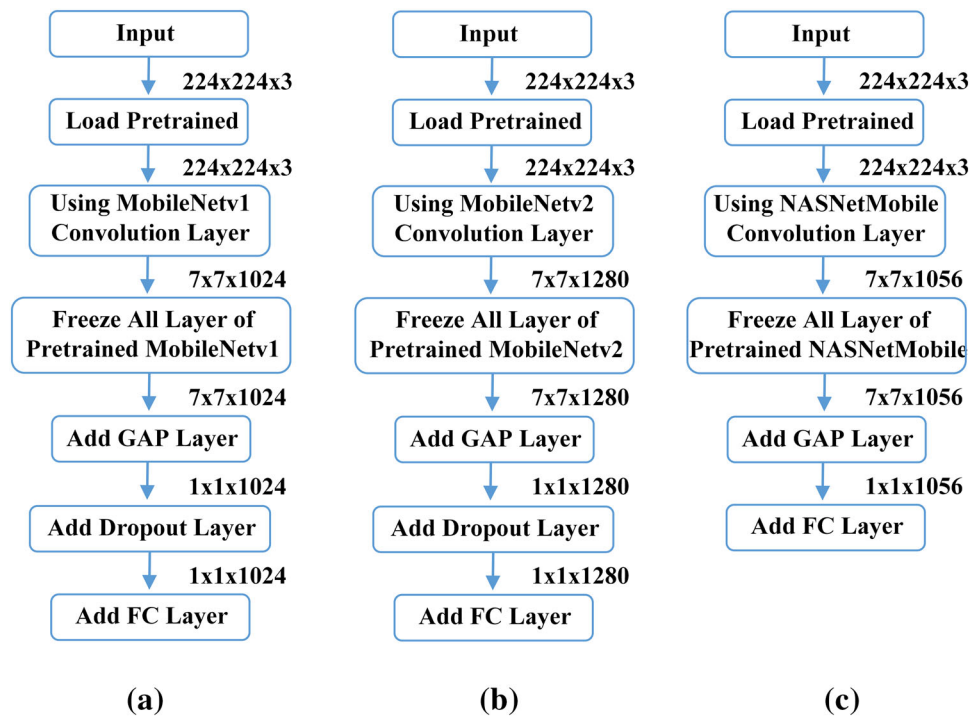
Input

224x224x3

Load Pretrained

224x224x3

Using MobileNetv1 Convolution Layer

7x7x1024

Freeze All Layer of Pretrained MobileNetv1

7x7x1024

Add GAP Layer

1x1x1024

Add Dropout Layer

1x1x1024

Add FC Layer

(a)

Input

224x224x3

Load Pretrained

224x224x3

Using MobileNetv2 Convolution Layer

7x7x1280

Freeze All Layer of Pretrained MobileNetv2

7x7x1280

Add GAP Layer

1x1x1280

Add Dropout Layer

1x1x1280

Add FC Layer

(b)

Input

224x224x3

Load Pretrained

224x224x3

Using NASNetMobile Convolution Layer

7x7x1056

Freeze All Layer of Pretrained NASNetMobile

7x7x1056

Add GAP Layer

1x1x1056

Add FC Layer

(c)